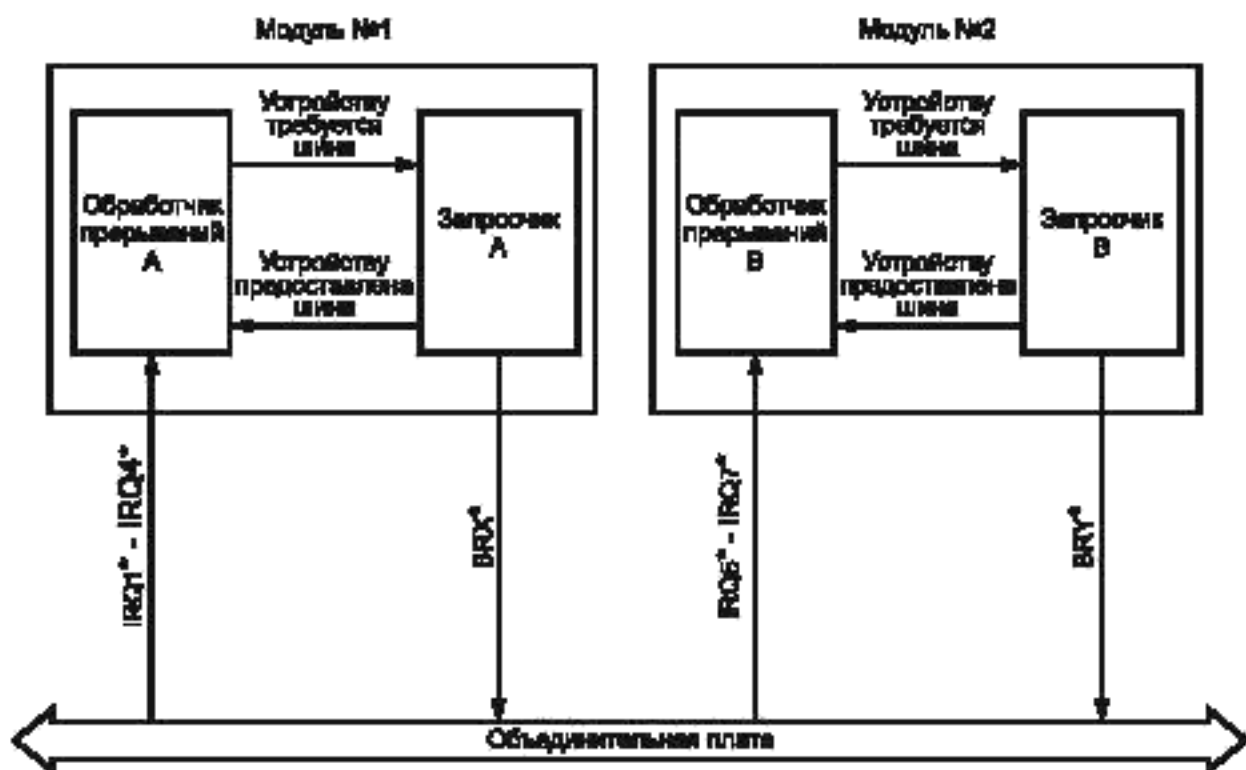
Модуль №1

Модуль №2

Обработчик прерываний А

Устройству требуется шина

Запросчик А

Устройству предоставлена шина

Обработчик прерываний В

Устройству требуется шина

Запросчик В

Устройству предоставлена шина

IRQ1* - IRQ4*

BRX*

IRQ5* - IRQ7*

BRY*

Объединительная плата